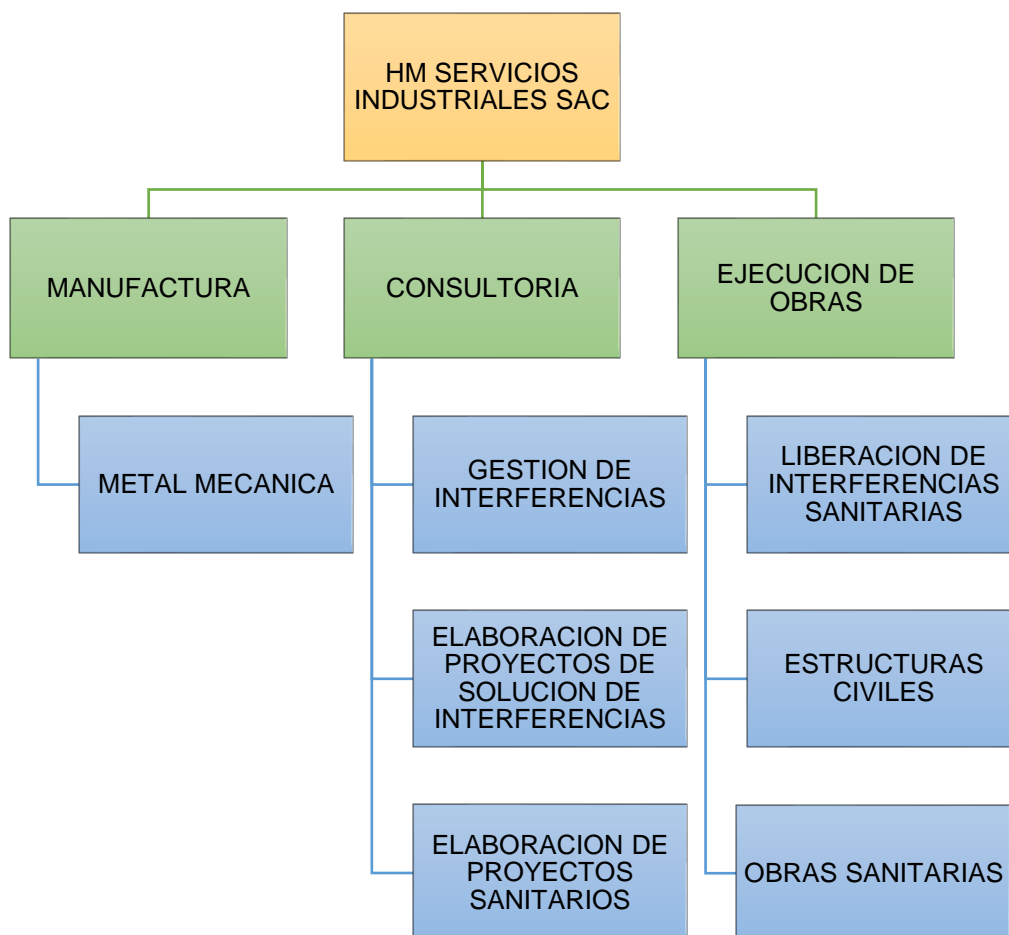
HM SERVICIOS INDUSTRIALES SAC

MANUFACTURA

METAL MECANICA

CONSULTORIA

GESTION DE INTERFERENCIAS

ELABORACION DE PROYECTOS DE SOLUCION DE INTERFERENCIAS

ELABORACION DE PROYECTOS SANITARIOS

EJECUCION DE OBRAS

LIBERACION DE INTERFERENCIAS SANITARIAS

ESTRUCTURAS CIVILES

OBRAS SANITARIAS